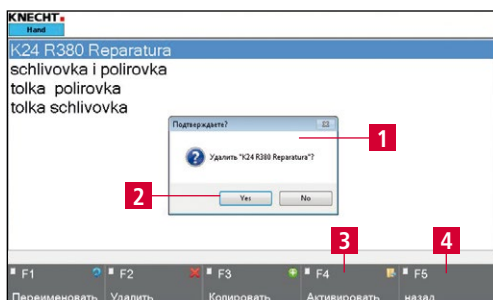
KNECHT
Hand

K24 R380 Reparatura
schlivovka i polirovka
tolka polirovka
tolka schlivovka

Подтверждаете?
Удалить "K24 R380 Reparatura"?
Yes
No

1
2
3
4

F1 Переименовать
F2 Удалить
F3 Копировать
F4 Активировать
F5 назад